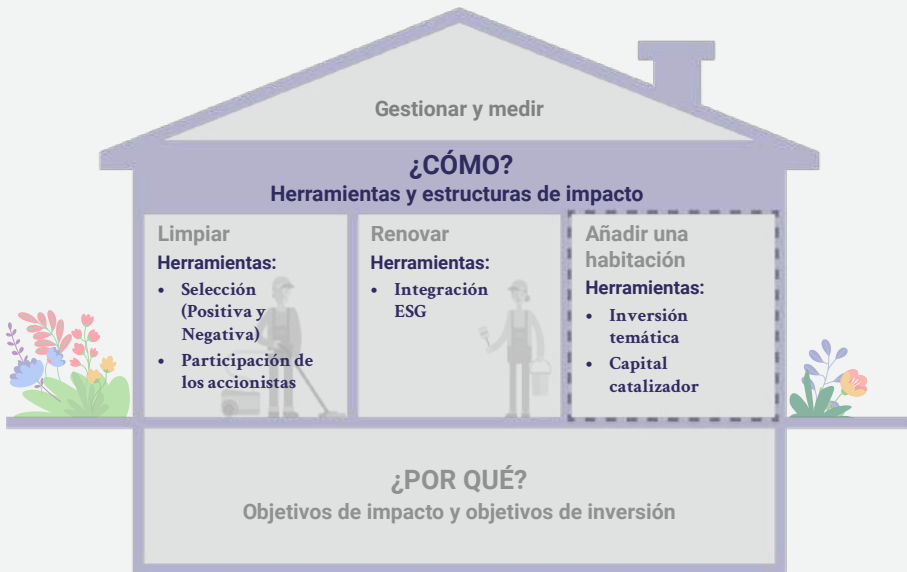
Gestionar y medir

¿CÓMO?
Herramientas y estructuras de impacto

Limpiar
Herramientas:
- Selección (Positiva y Negativa)
- Participación de los accionistas

Renovar
Herramientas:
- Integración ESG

Añadir una habitación
Herramientas:
- Inversión temática
- Capital catalizador

¿POR QUÉ?
Objetivos de impacto y objetivos de inversión